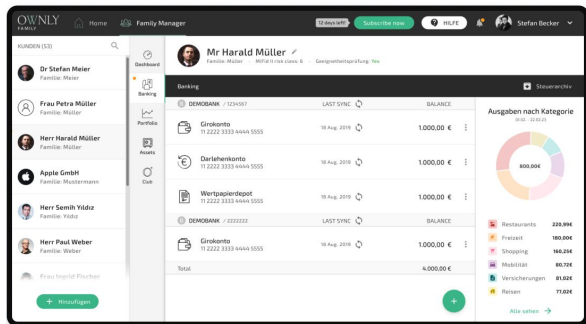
OWNLY FAMILY Home Family Manager 12 days left! Subscribe now HILFE Stefan Becker

KUNDEN (53)

Dr Stefan Meier
Familie: Meier

Frau Petra Müller
Familie: Müller

Herr Harald Müller
Familie: Müller

Apple GmbH
Familie: Mustermann

Herr Semih Yıldız
Familie: Yıldız

Herr Paul Weber
Familie: Weber

Frau Ingrid Fischer

+ Hinzufügen

Dashboard
Banking
Portfolio
Assets
Club

Mr Harald Müller
Familie: Müller · MiFid II risk class: 6 · Geeignetheitsprüfung: Yes

Banking

Steuerarchiv

DEMOBANK / 1234567 LAST SYNC BALANCE

Girokonto
11 2222 3333 4444 5555 16 Aug. 2019 1.000,00 €

Darlehenkonto
11 2222 3333 4444 5555 16 Aug. 2019 1.000,00 €

Wertpapierdepot
11 2222 3333 4444 5555 16 Aug. 2019 1.000,00 €

DEMOBANK / 2222222 LAST SYNC BALANCE

Girokonto
11 2222 3333 4444 5555 16 Aug. 2019 1.000,00 €

Total 4.000,00 €

Ausgaben nach Kategorie
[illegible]

800,00€

Restaurants 220,99€
Freizeit 180,00€
Shopping 160,25€
Mobilität 80,72€
Versicherungen 81,02€
Reisen 77,02€

Alle sehen →